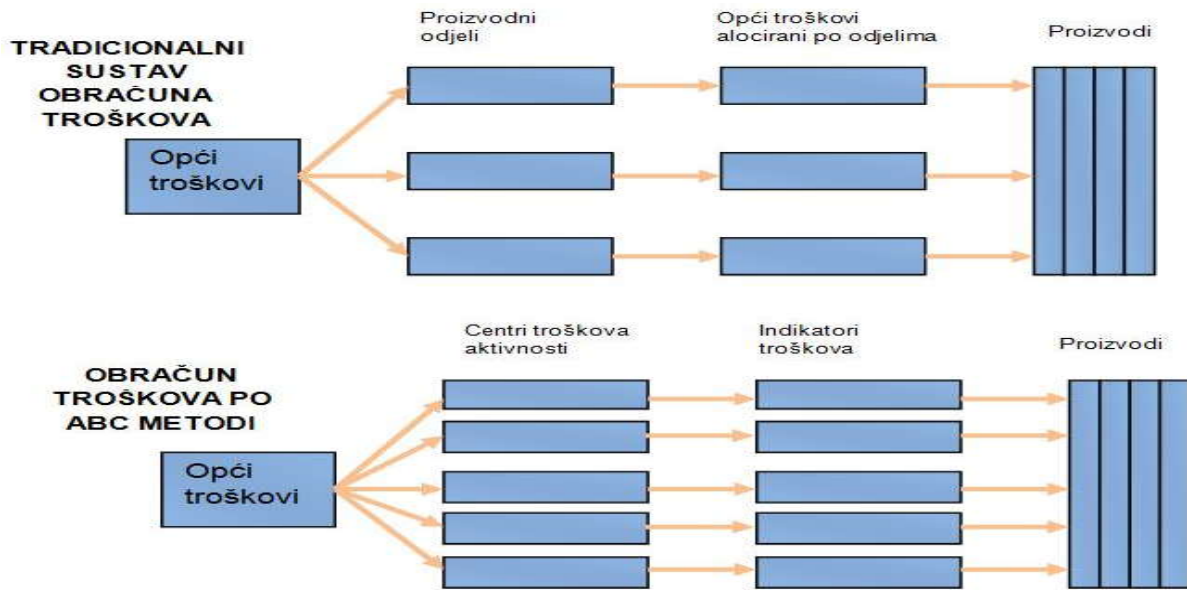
TRADICIONALNI SUSTAV OBRAČUNA TROŠKOVA

Proizvodni odjeli

Opći troškovi alocirani po odjelima

Proizvodi

Opći troškovi

OBRAČUN TROŠKOVA PO ABC METODI

Centri troškova aktivnosti

Indikatori troškova

Proizvodi

Opći troškovi